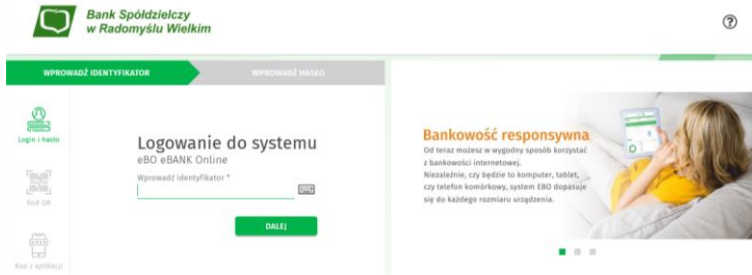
Bank Spółdzielczy w Radomyślu Wielkim

?

WPROWADŹ IDENTYFIKATOR

WPROWADŹ HASŁO

Login i hasło

Kod QR

Kod z aplikacji

Logowanie do systemu
eBO eBANK Online

Wprowadź identyfikator *

DALEJ

Bankowość responsywna

Od teraz możesz w wygodny sposób korzystać z bankowości internetowej.
Niezależnie, czy będzie to komputer, tablet, czy telefon komórkowy, system EBO dopasuje się do każdego rozmiaru urządzenia.